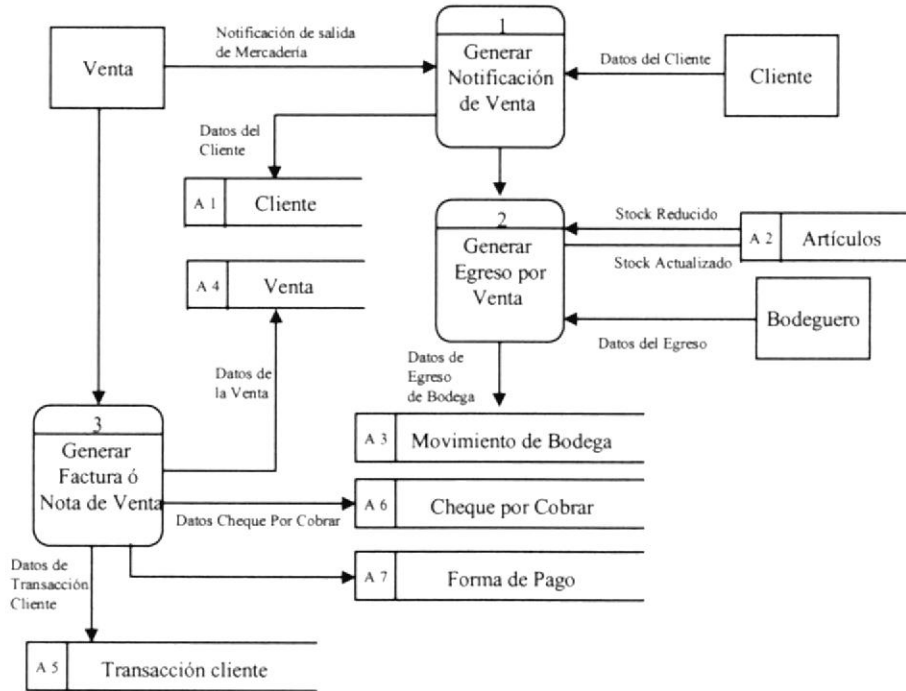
Venta

Notificación de salida de Mercadería

1
Generar Notificación de Venta

Datos del Cliente

Cliente

Datos del Cliente

A 1 | Cliente

2
Generar Egreso por Venta

Stock Reducido

Stock Actualizado

A 2 | Artículos

A 4 | Venta

Bodeguero

Datos del Egreso

Datos de Egreso de Bodega

Datos de la Venta

3
Generar Factura ó Nota de Venta

A 3 | Movimiento de Bodega

A 6 | Cheque por Cobrar

Datos Cheque Por Cobrar

Datos de Transacción Cliente

A 7 | Forma de Pago

A 5 | Transacción cliente